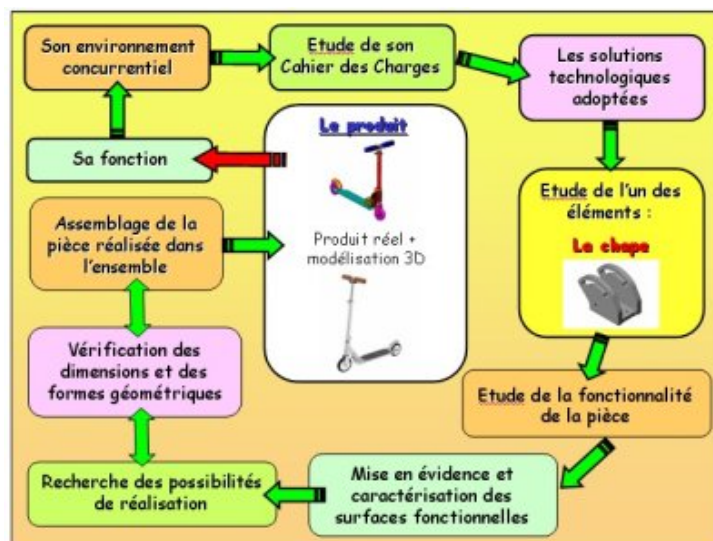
Son environnement concurrentiel

Etude de son Cahier des Charges

Les solutions technologiques adoptées

Sa fonction

Le produit

Produit réel + modélisation 3D

Etude de l'un des éléments :

La chape

Assemblage de la pièce réalisée dans l'ensemble

Vérification des dimensions et des formes géométriques

Etude de la fonctionnalité de la pièce

Recherche des possibilités de réalisation

Mise en évidence et caractérisation des surfaces fonctionnelles